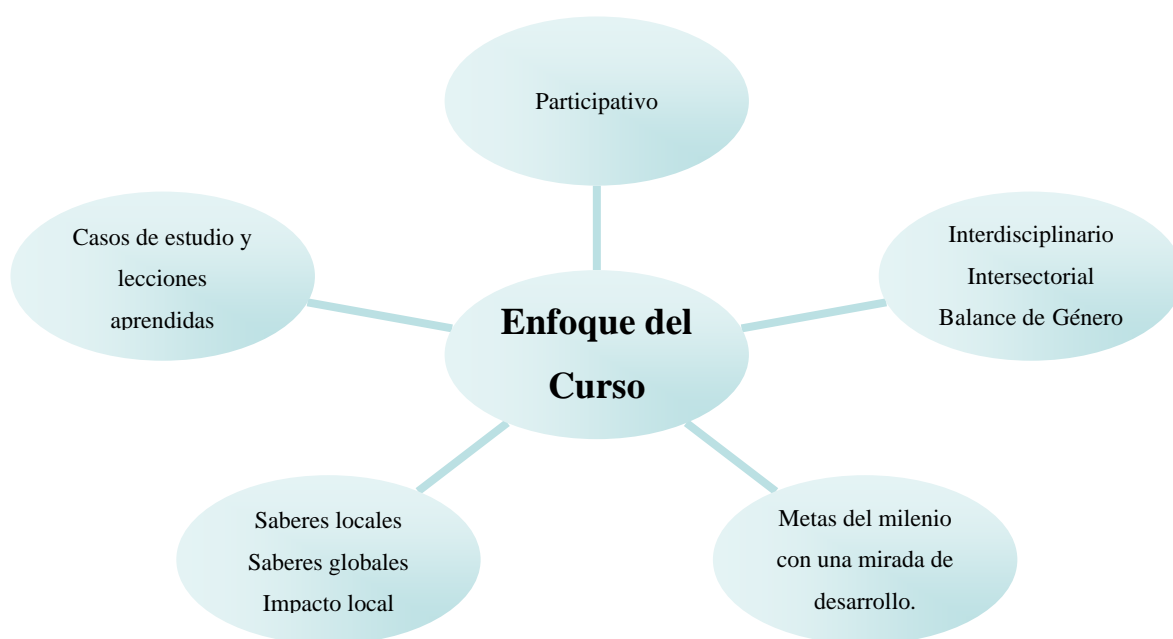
Participativo

Casos de estudio y lecciones aprendidas

Enfoque del Curso

Interdisciplinario
Intersectorial
Balance de Género

Saberes locales
Saberes globales
Impacto local

Metas del milenio con una mirada de desarrollo.